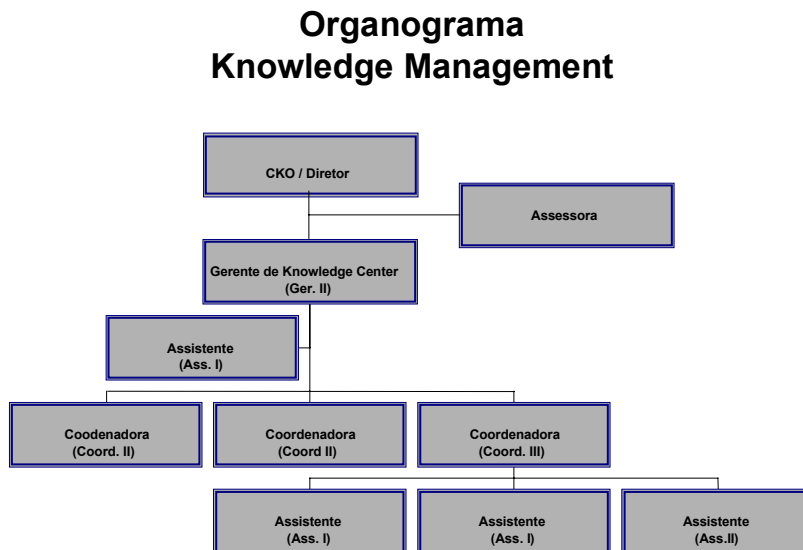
Organograma
Knowledge Management

CKO / Diretor

Assessora

Gerente de Knowledge Center
(Ger. II)

Assistente
(Ass. I)

Coodenadora
(Coord. II)

Coordenadora
(Coord II)

Coordenadora
(Coord. III)

Assistente
(Ass. I)

Assistente
(Ass. I)

Assistente
(Ass.II)